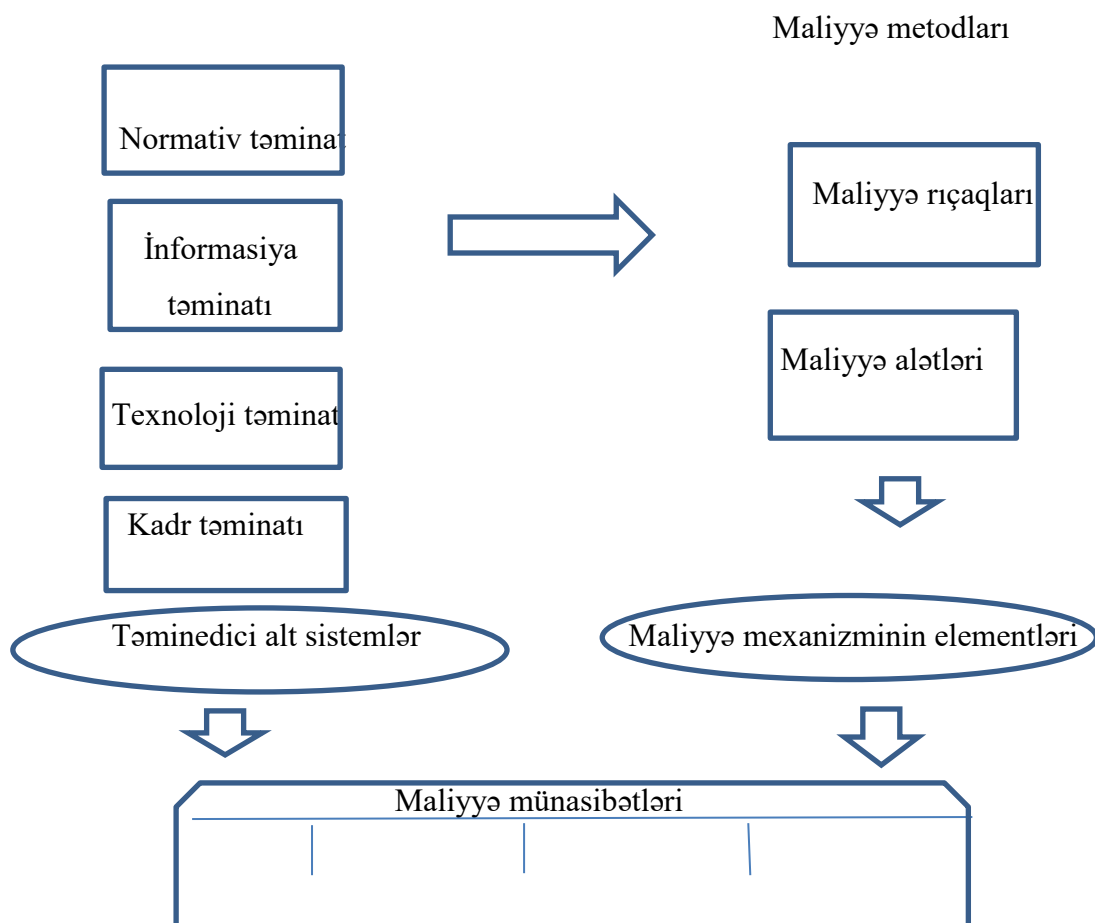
Maliyyə metodları

Normativ təminat

İnformasiya təminatı

Texnoloji təminat

Kadr təminatı

Təminedici alt sistemlər

Maliyyə rıçaqları

Maliyyə alətləri

Maliyyə mexanizminin elementləri

Maliyyə münasibətləri